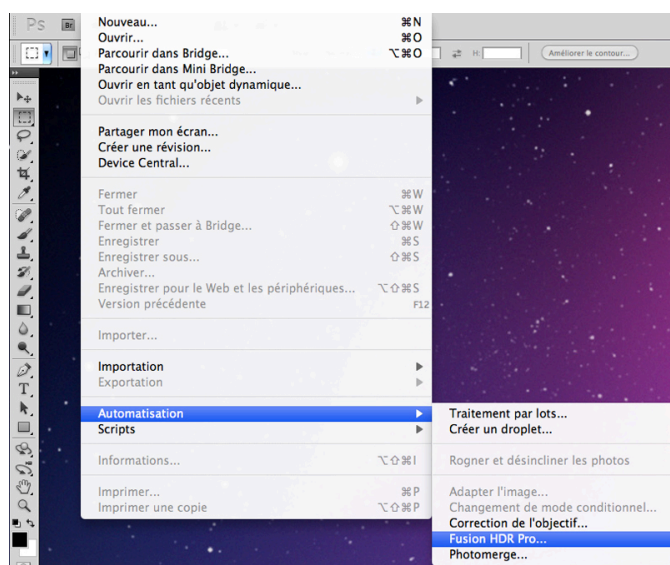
Ps Br

H: Améliorer le contour...

Nouveau... ⌘N
Ouvrir... ⌘O
Parcourir dans Bridge... ⌥⌘O
Parcourir dans Mini Bridge...
Ouvrir en tant qu'objet dynamique...
Ouvrir les fichiers récents

Partager mon écran...
Créer une révision...
Device Central...

Fermer ⌘W
Tout fermer ⌥⌘W
Fermer et passer à Bridge... ⇧⌘W
Enregistrer ⌘S
Enregistrer sous... ⇧⌘S
Archiver...
Enregistrer pour le Web et les périphériques... ⌥⇧⌘S
Version précédente F12

Importer...

Importation
Exportation

Automatisation
Scripts

Informations... ⌥⇧⌘I

Imprimer... ⌘P
Imprimer une copie ⌥⇧⌘P

Traitement par lots...
Créer un droplet...

Rogner et désincliner les photos

Adapter l'image...
Changement de mode conditionnel...
Correction de l'objectif...
Fusion HDR Pro...
Photomerge...